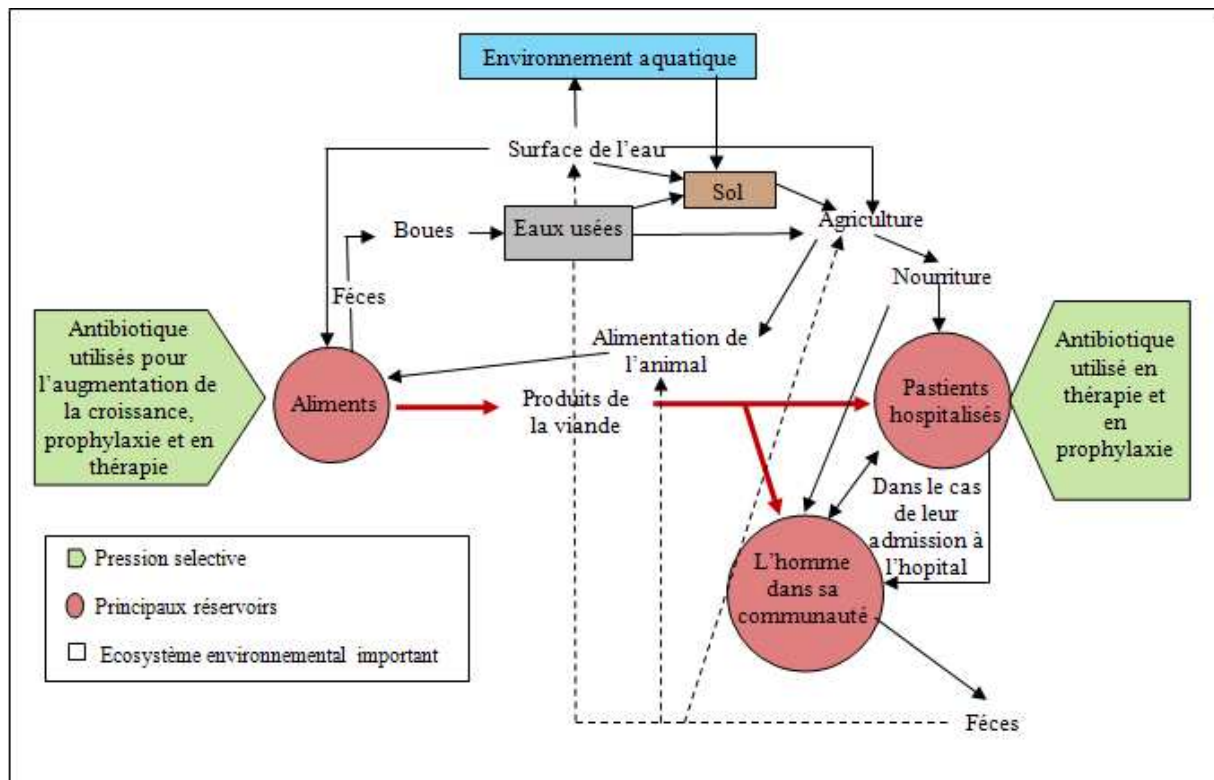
Environnement aquatique

Surface de l'eau

Sol

Boues

Eaux usées

Agriculture

Féces

Nourriture

Antibiotique utilisés pour l'augmentation de la croissance, prophylaxie et en thérapie

Aliments

Alimentation de l'animal

Produits de la viande

Pastients hospitalisés

Antibiotique utilisé en thérapie et en prophylaxie

Dans le cas de leur admission à l'hopital

L'homme dans sa communauté

Pression selective

Principaux réservoirs

Ecosystème environnemental important

Féces